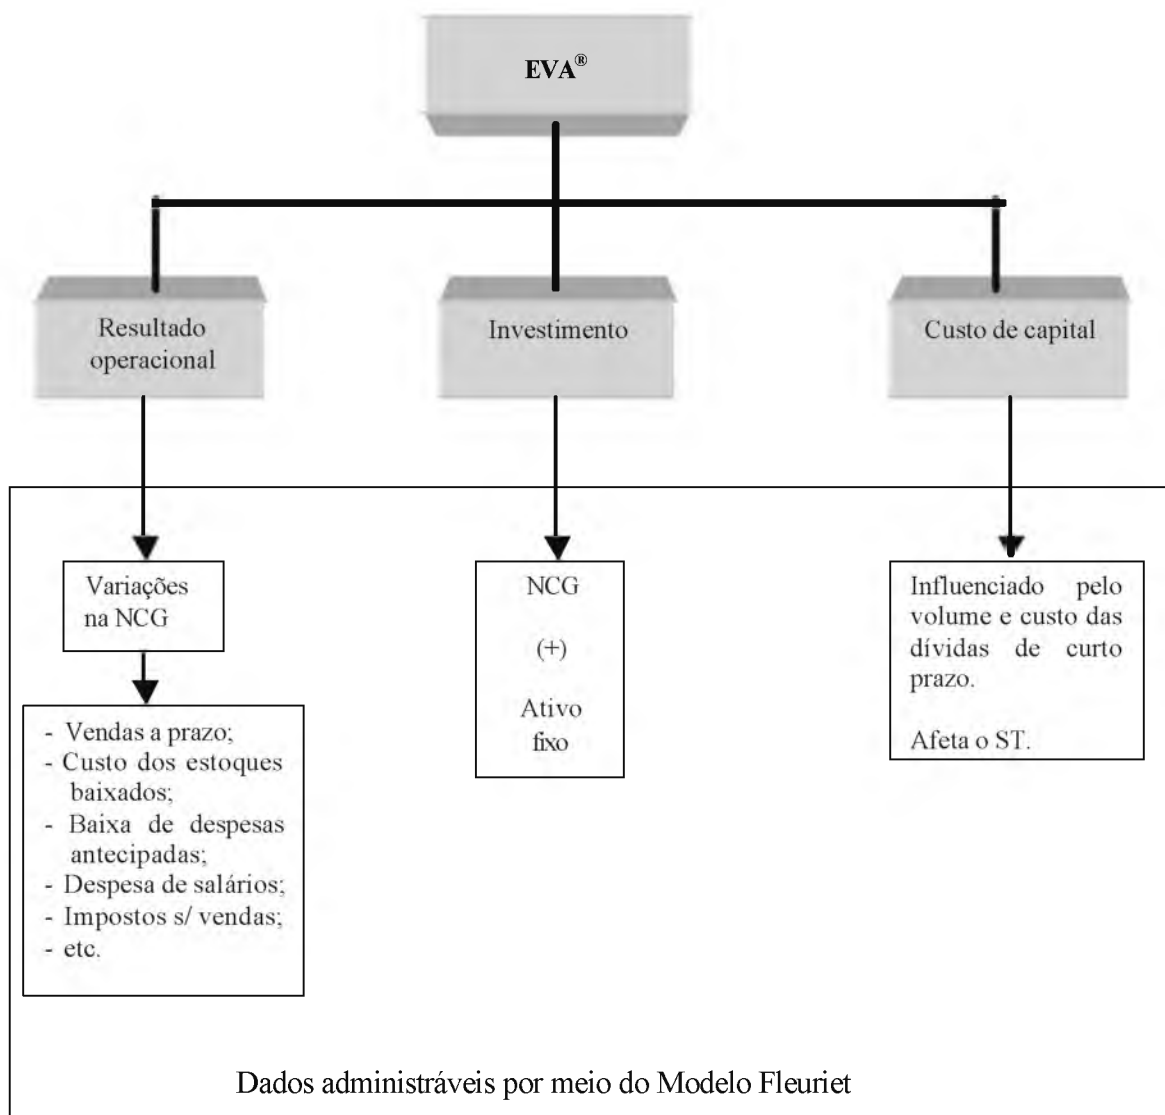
EVA®

Resultado operacional

Investimento

Custo de capital

Variações na NCG

- Vendas a prazo;
- Custo dos estoques baixados;
- Baixa de despesas antecipadas;
- Despesa de salários;
- Impostos s/ vendas;
- etc.

NCG

(+)

Ativo fixo

Influenciado pelo volume e custo das dívidas de curto prazo.

Afeta o ST.

Dados administráveis por meio do Modelo Fleuriet